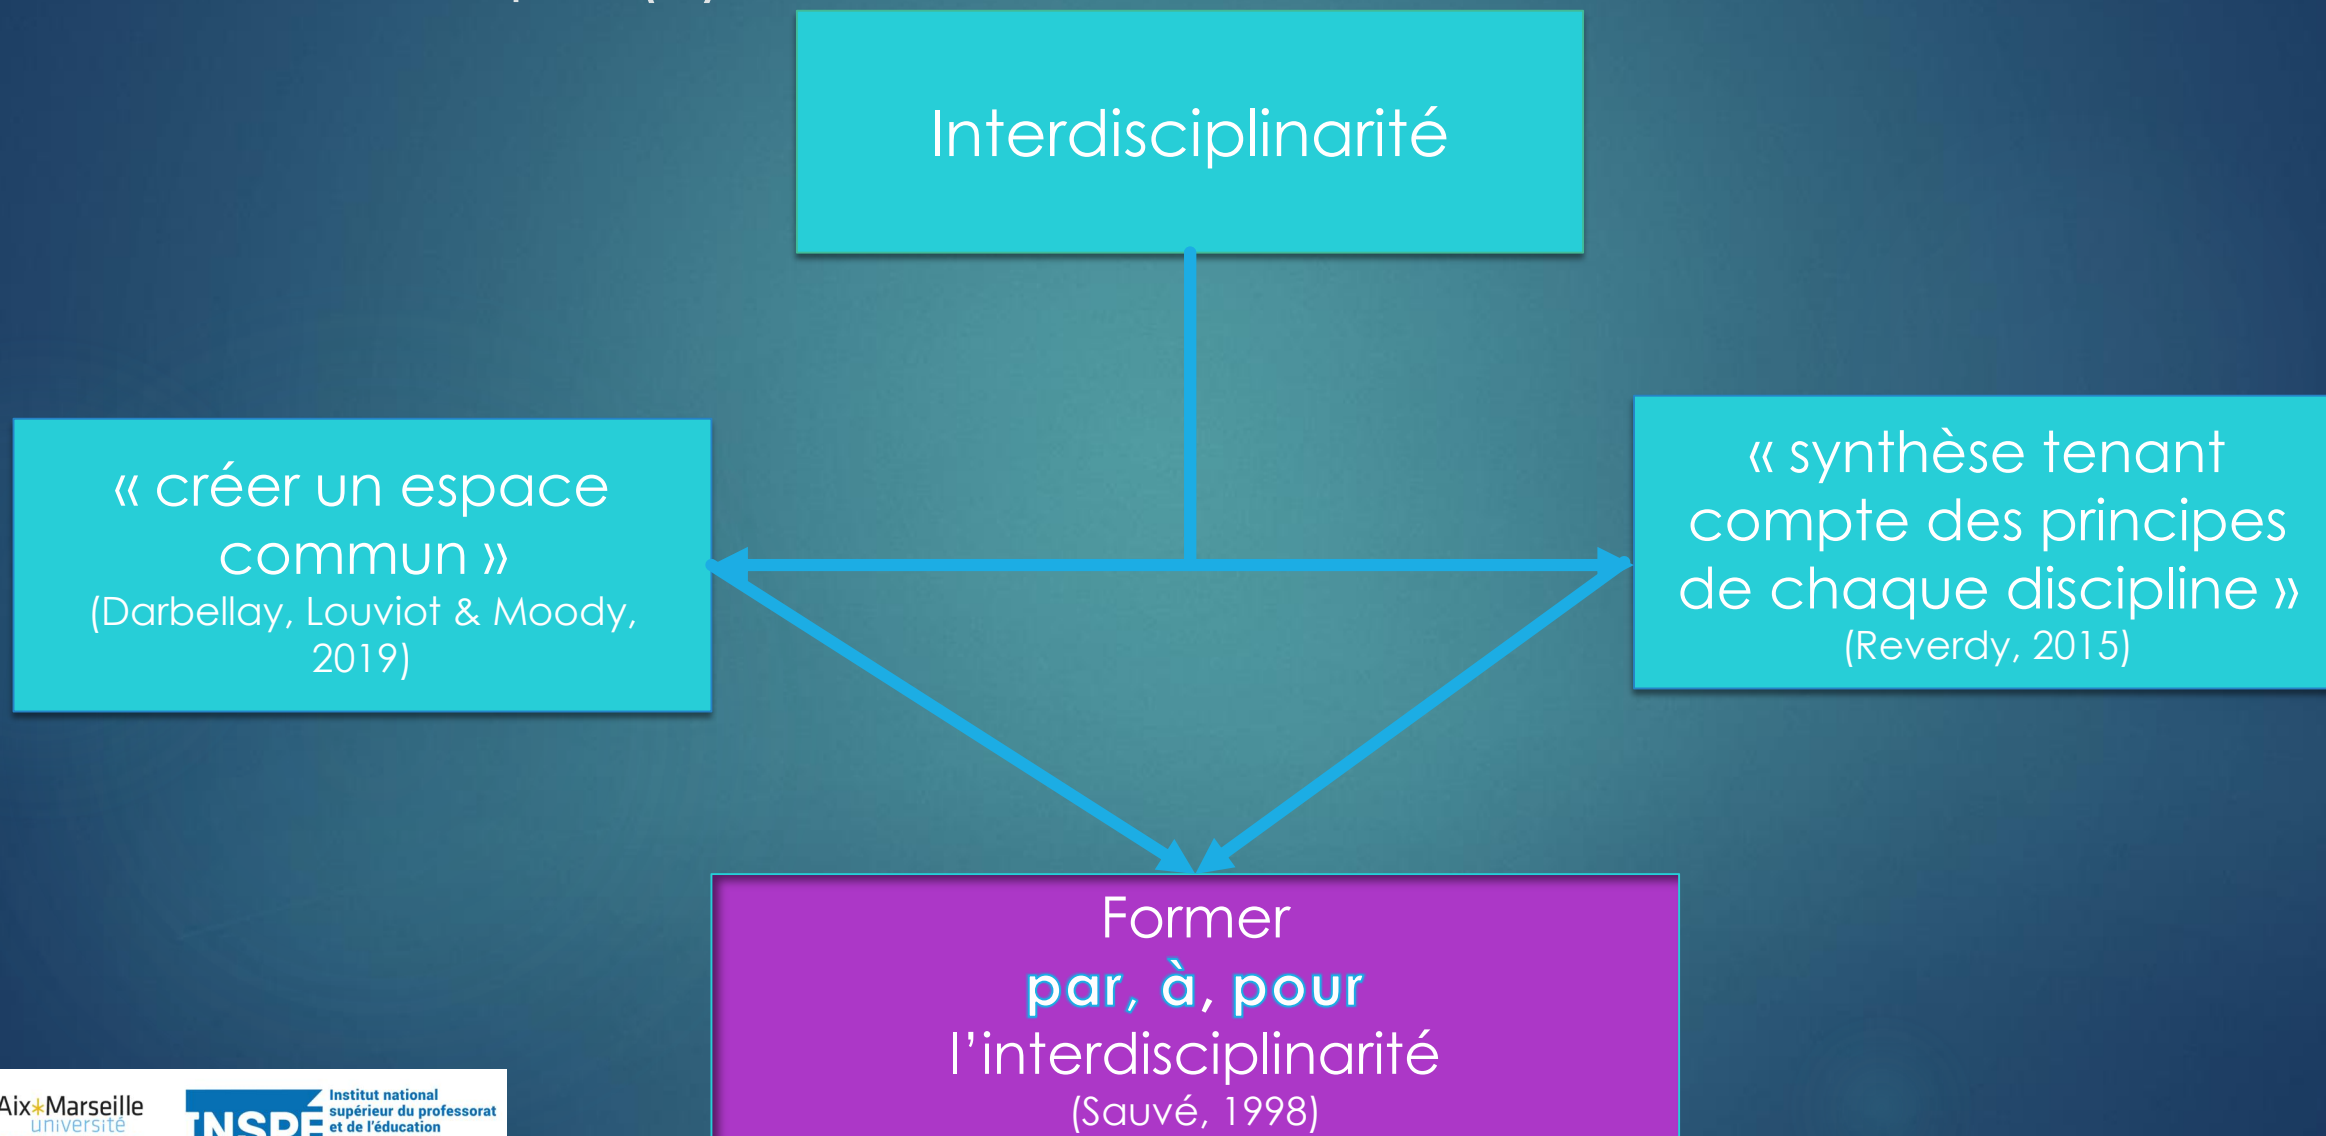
Interdisciplinarité

« créer un espace commun »
(Darbellay, Louviot & Moody, 2019)

« synthèse tenant compte des principes de chaque discipline »
(Reverdy, 2015)

Former
par, à, pour
l'interdisciplinarité
(Sauvé, 1998)

Aix*Marseille université

INSPE Institut national supérieur du professorat et de l'éducation